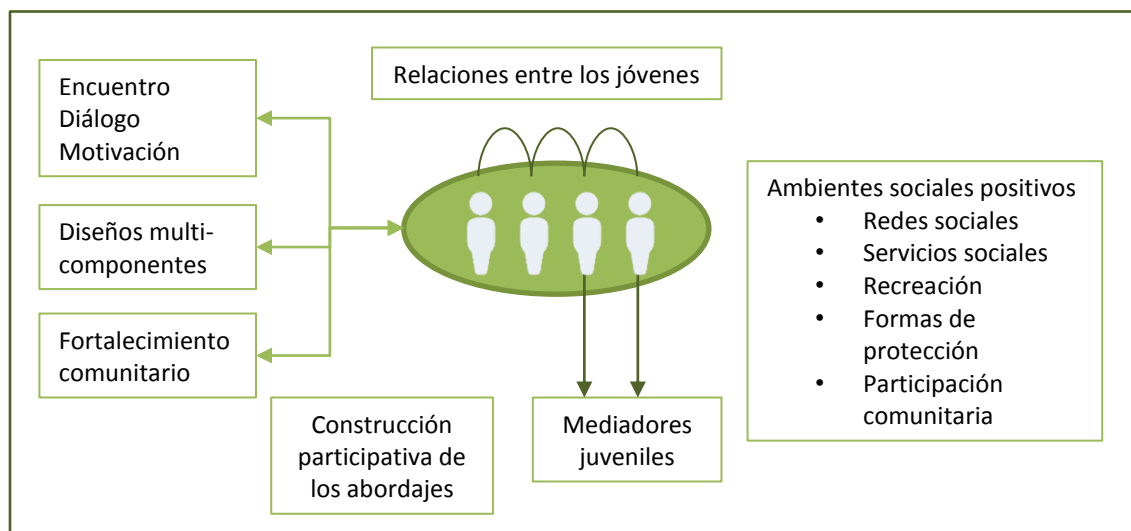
Encuentro
Diálogo
Motivación

Relaciones entre los jóvenes

Diseños multi-componentes

Fortalecimiento comunitario

Ambientes sociales positivos
• Redes sociales
• Servicios sociales
• Recreación
• Formas de protección
• Participación comunitaria

Construcción participativa de los abordajes

Mediadores juveniles